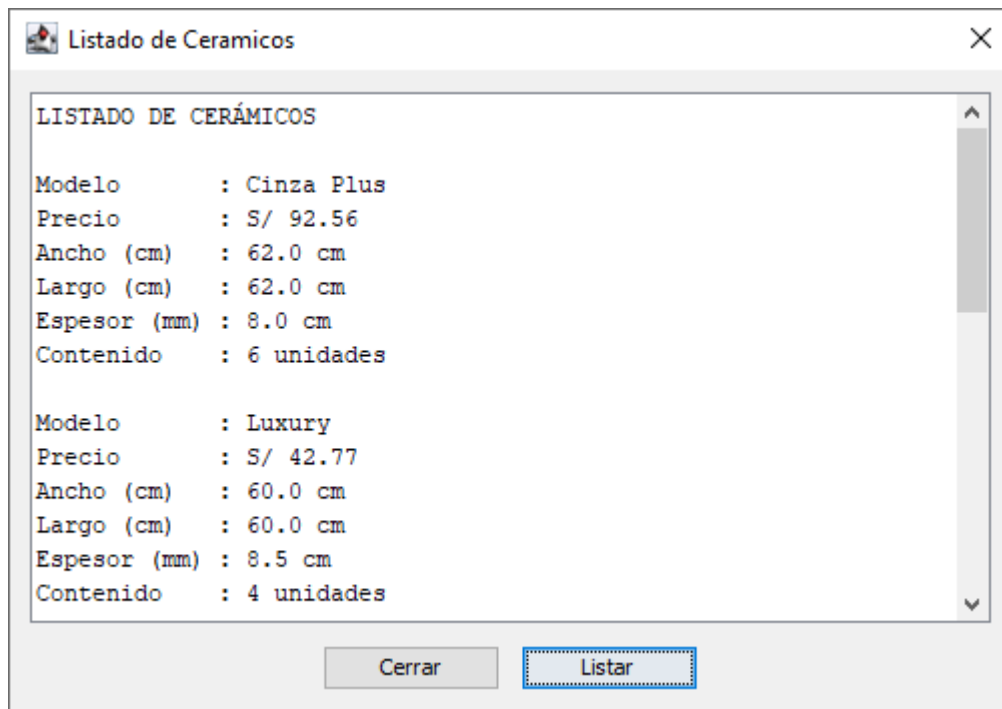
Listado de Ceramicos

LISTADO DE CERÁMICOS

Modelo : Cinza Plus
Precio : S/ 92.56
Ancho (cm) : 62.0 cm
Largo (cm) : 62.0 cm
Espesor (mm) : 8.0 cm
Contenido : 6 unidades

Modelo : Luxury
Precio : S/ 42.77
Ancho (cm) : 60.0 cm
Largo (cm) : 60.0 cm
Espesor (mm) : 8.5 cm
Contenido : 4 unidades

Cerrar
Listar